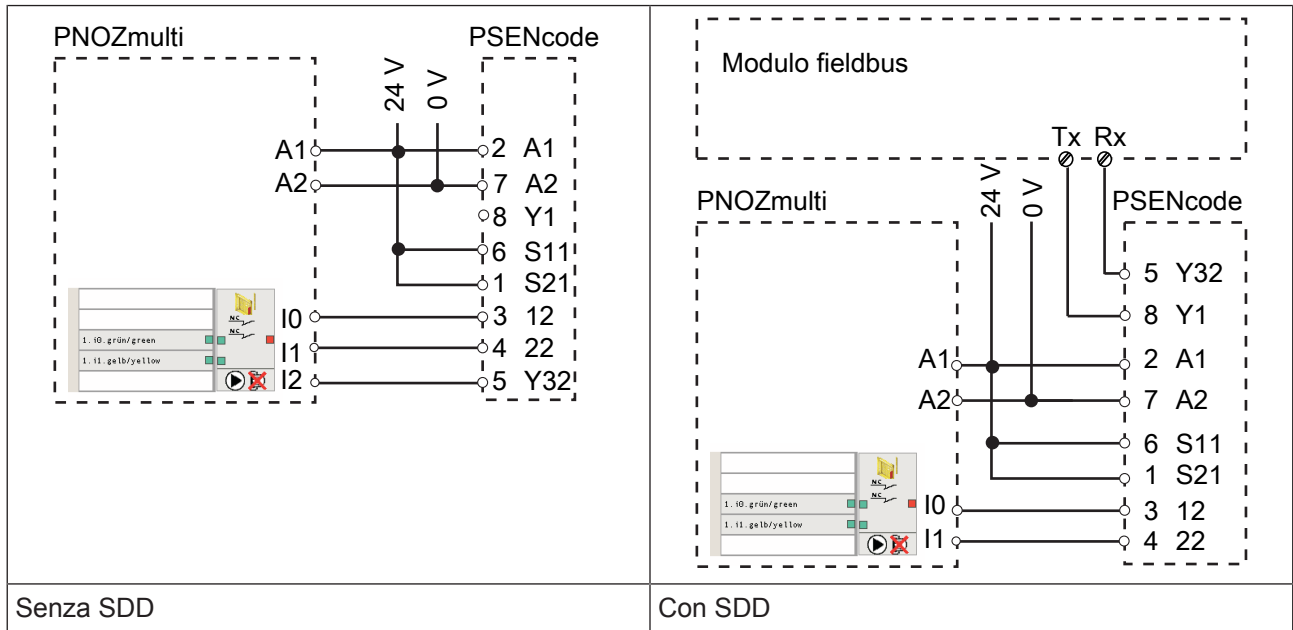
| PNOZmulti 24 V 0 V PSENcode A1 2 A1 A2 7 A2 8 Y1 6 S11 1 S21 1. i0. grün/green 1. i1. gelb/yellow NC NC I0 3 12 I1 4 22 I2 5 Y32 | Modulo fieldbus Tx Rx PNOZmulti 24 V 0 V PSENcode 5 Y32 8 Y1 A1 2 A1 A2 7 A2 6 S11 1 S21 1. i0. grün/green 1. i1. gelb/yellow NC NC I0 3 12 I1 4 22 |
|---|---|
| Senza SDD | Con SDD |